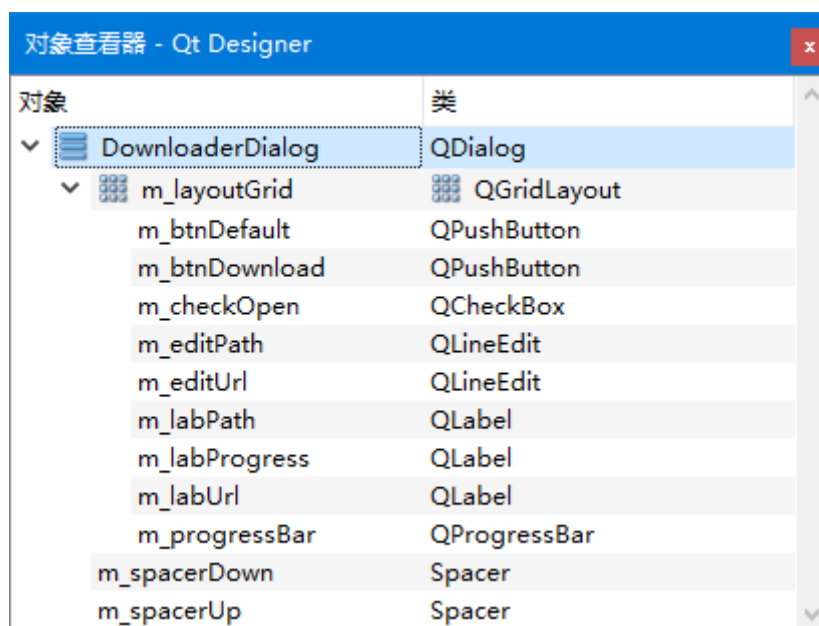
对象查看器 - Qt Designer

x

| 对象 | 类 |
|---|---|
| DownloaderDialog | QDialog |
| m_layoutGrid | QGridLayout |
| m_btnDefault | QPushButton |
| m_btnDownload | QPushButton |
| m_checkOpen | QCheckBox |
| m_editPath | QLineEdit |
| m_editUrl | QLineEdit |
| m_labPath | QLabel |
| m_labProgress | QLabel |
| m_labUrl | QLabel |
| m_progressBar | QProgressBar |
| m_spacerDown | Spacer |
| m_spacerUp | Spacer |